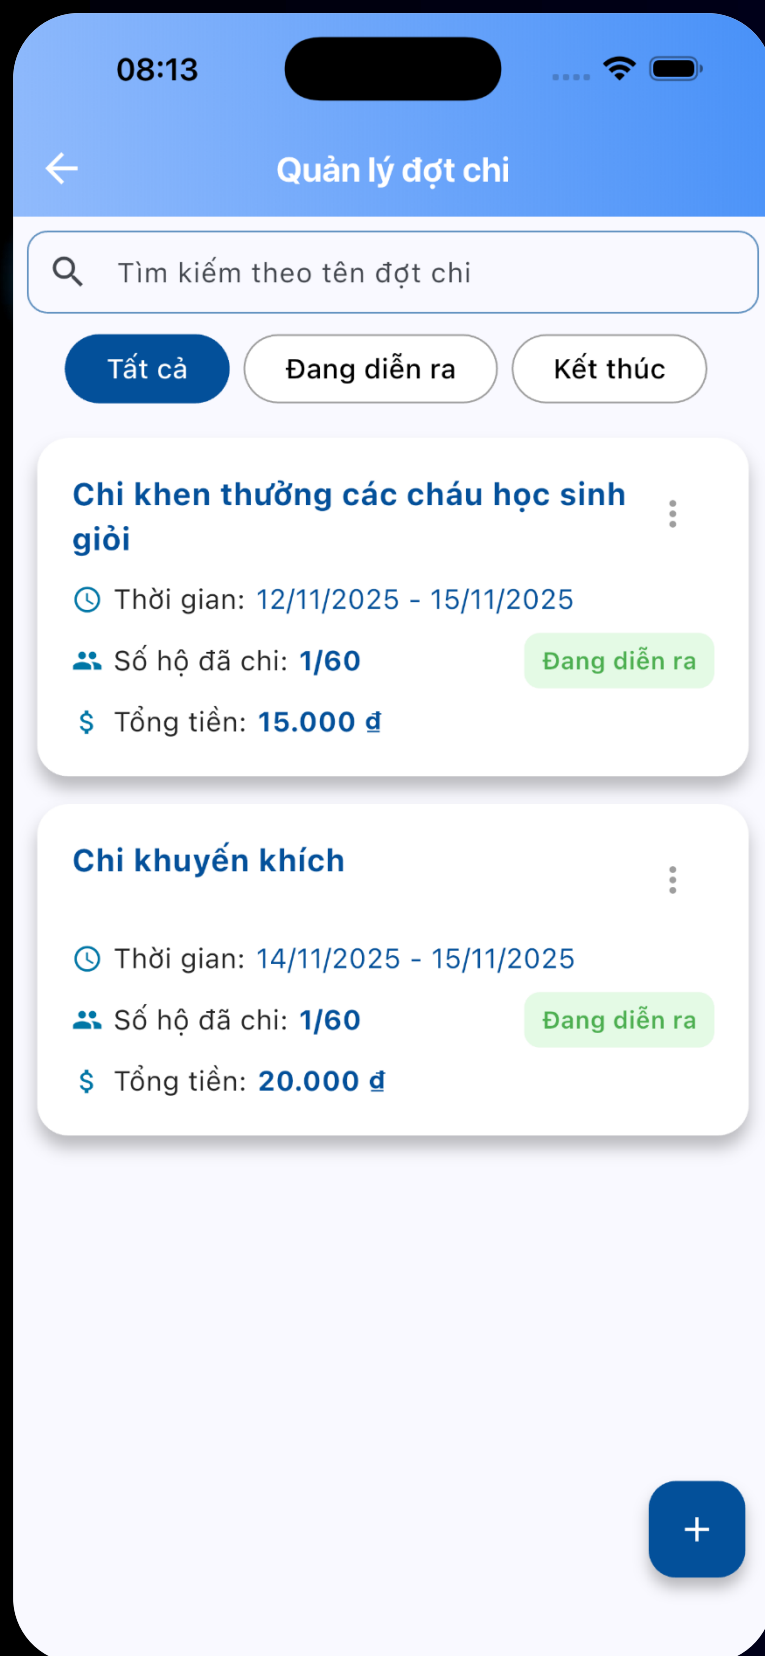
08:13

Quản lý đợt chi

Tìm kiếm theo tên đợt chi

Tất cả

Đang diễn ra

Kết thúc

Chi khen thưởng các cháu học sinh giỏi

Thời gian: 12/11/2025 - 15/11/2025

Số hộ đã chi: 1/60

Đang diễn ra

$ Tổng tiền: 15.000 ₫

Chi khuyến khích

Thời gian: 14/11/2025 - 15/11/2025

Số hộ đã chi: 1/60

Đang diễn ra

$ Tổng tiền: 20.000 ₫

+